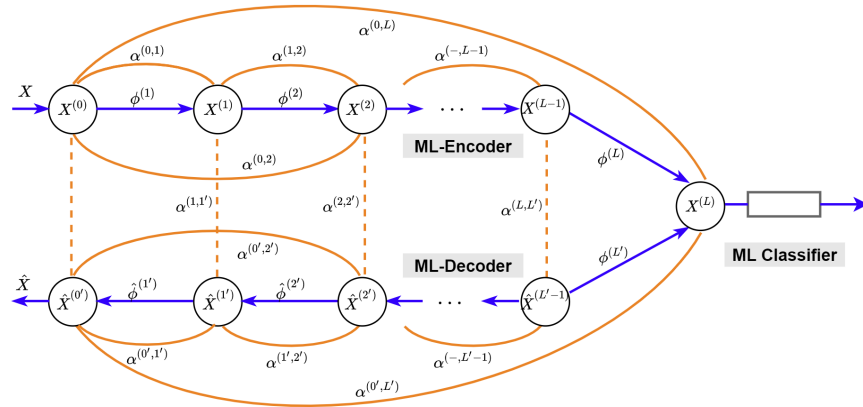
$\alpha^{(0,L)}$

$\alpha^{(0,1)}$ $\alpha^{(1,2)}$ $\alpha^{(-,L-1)}$

$X$ $X^{(0)}$ $\phi^{(1)}$ $X^{(1)}$ $\phi^{(2)}$ $X^{(2)}$ $\cdots$ $X^{(L-1)}$

ML-Encoder

$\alpha^{(0,2)}$ $\phi^{(L)}$

$\alpha^{(1,1')}$ $\alpha^{(2,2')}$ $\alpha^{(L,L')}$ $X^{(L)}$

$\alpha^{(0',2')}$ $\phi^{(L')}$

ML-Decoder

ML Classifier

$\hat{X}$ $\hat{X}^{(0')}$ $\hat{\phi}^{(1')}$ $\hat{X}^{(1')}$ $\hat{\phi}^{(2')}$ $\hat{X}^{(2')}$ $\cdots$ $\hat{X}^{(L'-1)}$

$\alpha^{(0',1')}$ $\alpha^{(1',2')}$ $\alpha^{(-,L'-1)}$

$\alpha^{(0',L')}$